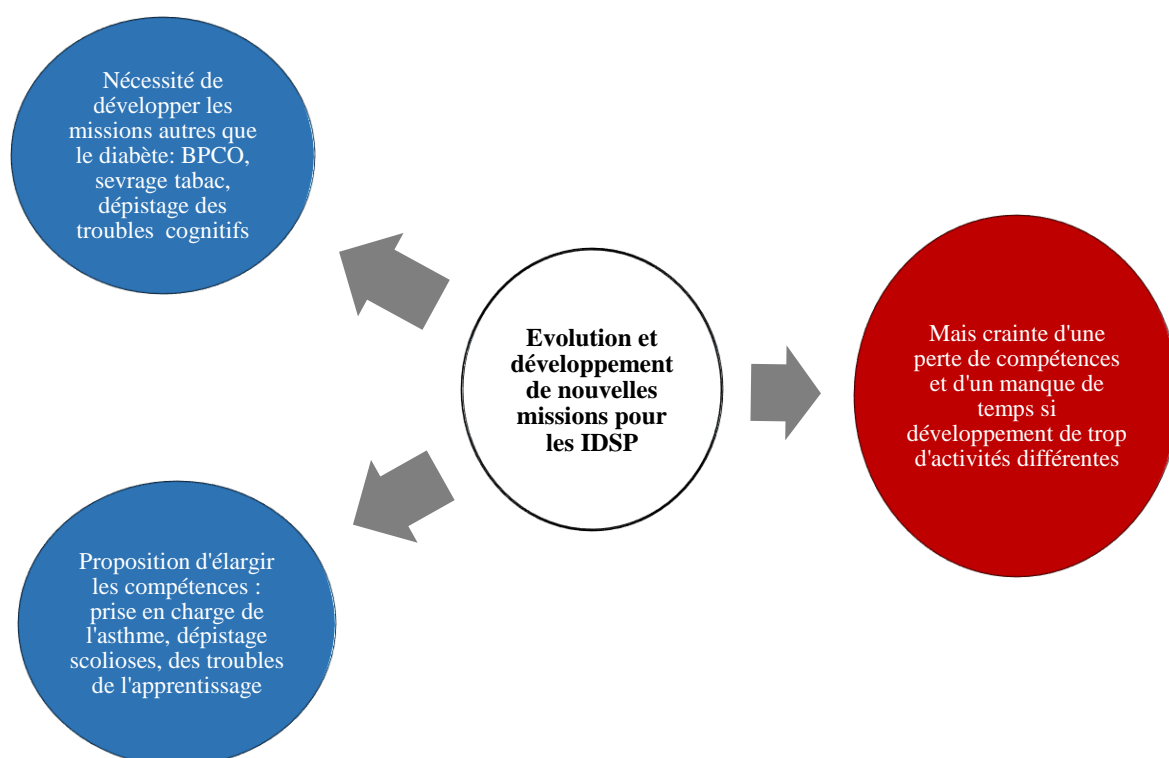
Nécessité de développer les missions autres que le diabète: BPCO, sevrage tabac, dépistage des troubles cognitifs

Evolution et développement de nouvelles missions pour les IDSP

Mais crainte d'une perte de compétences et d'un manque de temps si développement de trop d'activités différentes

Proposition d'élargir les compétences : prise en charge de l'asthme, dépistage scolioses, des troubles de l'apprentissage